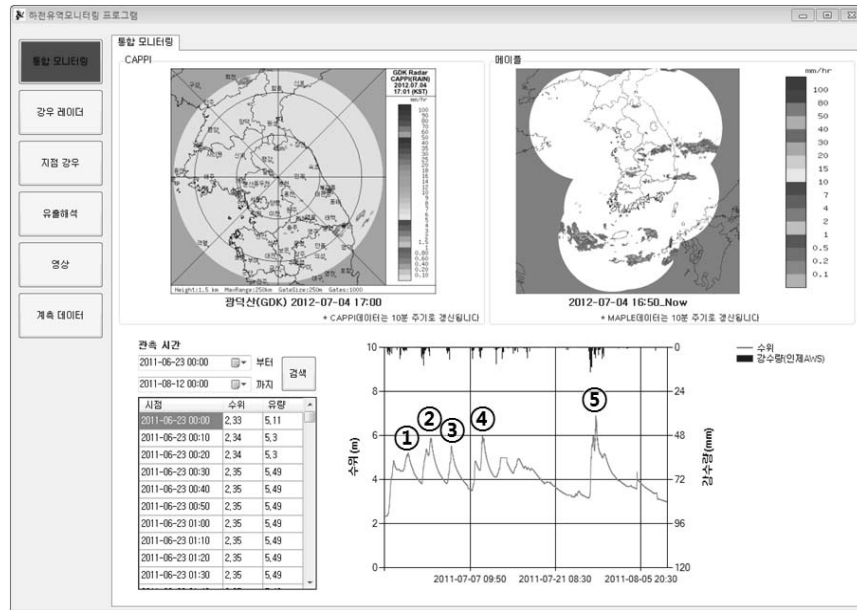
하천유역모니터링 프로그램

통합 모니터링

강우 레이더

지점 강우

유출해석

영상

계측 데이터

통합 모니터링

CAPPI

GDK Radar CAPPI(RAIN) 2012.07.04 17:01 (KST)

mm/hr

100 90 80 70 60 50 40 35 30 25 20 15 10 8 6 5 4 3 2 1.5 1 0.80 0.60 0.40 0.20 0.10

Height:1.5 km MaxRange:250km GateSize:250m Gates:1000

광덕산(GDK) 2012-07-04 17:00

* CAPPI데이터는 10분 주기로 갱신됩니다

메이플

mm/hr

100 80 50 40 30 20 15 10 7 4 2 1 0.5 0.2 0.1

2012-07-04 16:50_Now

* MAPLE데이터는 10분 주기로 갱신됩니다

관측 시간

2011-06-23 00:00 부터

2011-08-12 00:00 까지

검색

| 시점 | 수위 | 유량 |
|---|---|---|
| 2011-06-23 00:00 | 2.33 | 5.11 |
| 2011-06-23 00:10 | 2.34 | 5.3 |
| 2011-06-23 00:20 | 2.34 | 5.3 |
| 2011-06-23 00:30 | 2.35 | 5.49 |
| 2011-06-23 00:40 | 2.35 | 5.49 |
| 2011-06-23 00:50 | 2.35 | 5.49 |
| 2011-06-23 01:00 | 2.35 | 5.49 |
| 2011-06-23 01:10 | 2.35 | 5.49 |
| 2011-06-23 01:20 | 2.35 | 5.49 |
| 2011-06-23 01:30 | 2.35 | 5.49 |

10 8 6 4 2 0

수위(m)

0 24 48 72 96 120

강수량(mm)

① ② ③ ④ ⑤

2011-07-07 09:50 2011-07-21 08:30 2011-08-05 20:30

수위
강수량(인제AWS)